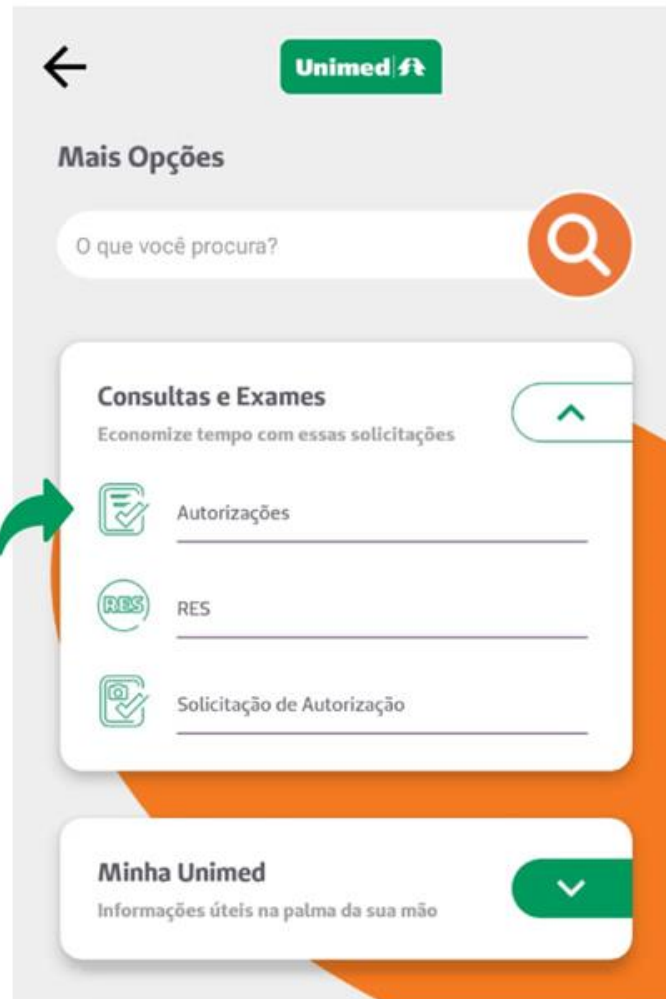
Unimed

Mais Opções

O que você procura?

Consultas e Exames
Economize tempo com essas solicitações

Autorizações

RES

RES

Solicitação de Autorização

Minha Unimed
Informações úteis na palma da sua mão